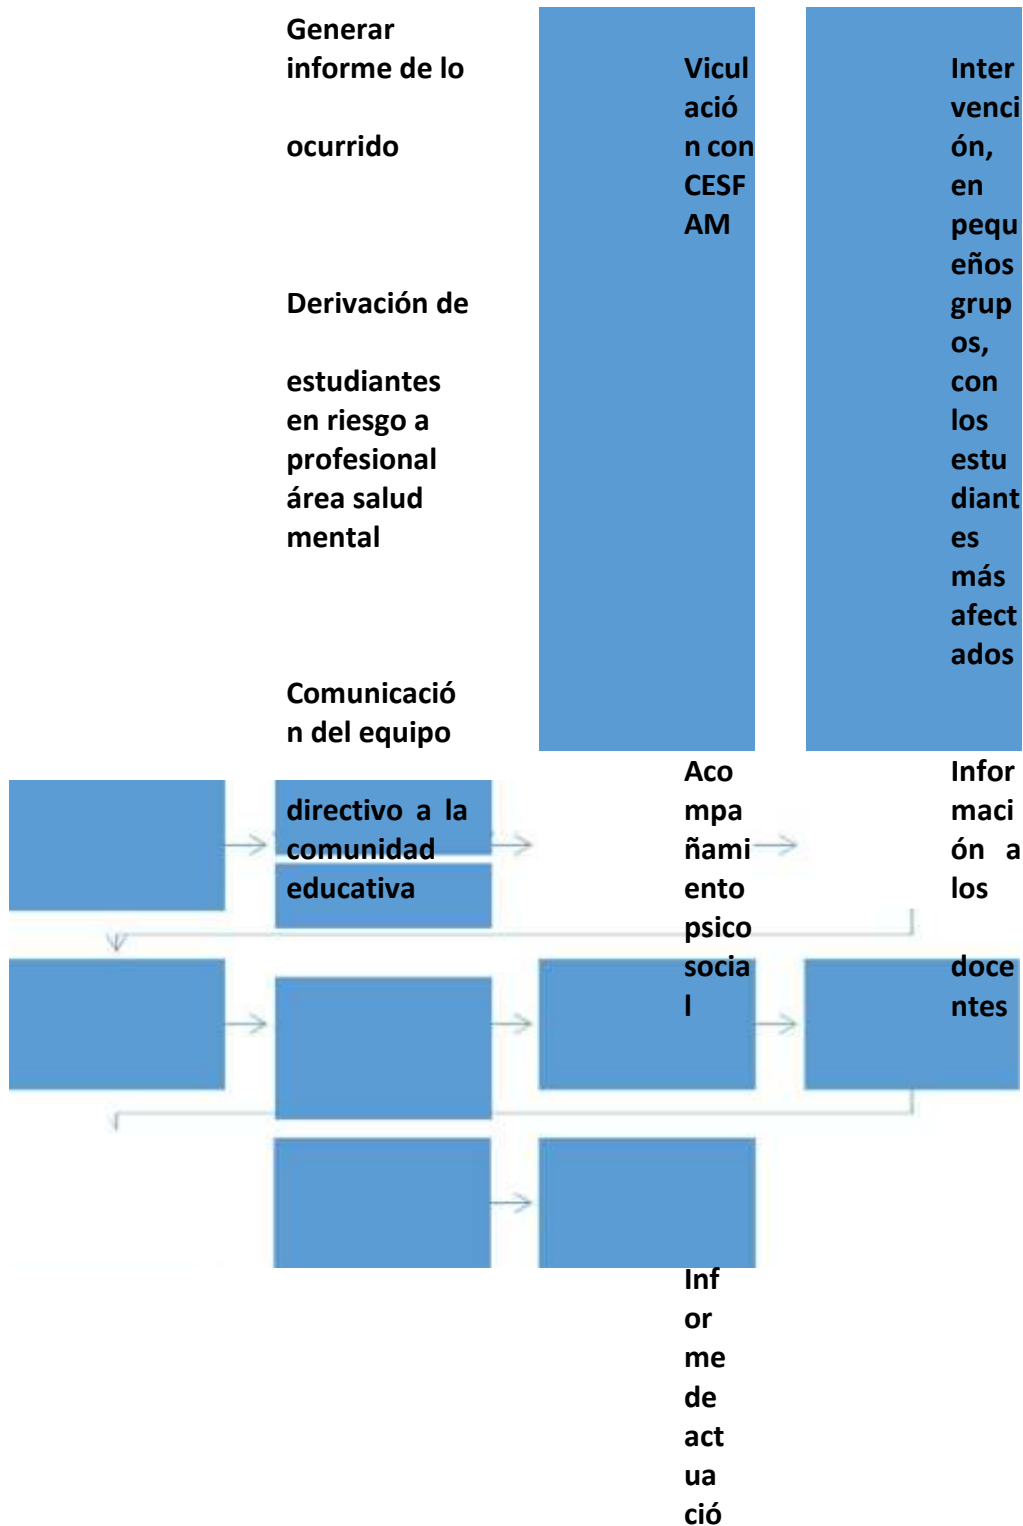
Generar informe de lo

ocurrido

Derivación de

estudiantes en riesgo a profesional área salud mental

Comunicación del equipo

directivo a la comunidad educativa

Viculación con CESFAM

Intervención, en pequeños grupos, con los estudiantes más afectados

Acompañamiento psicosocial

Información a los

docentes

Informe de actuació